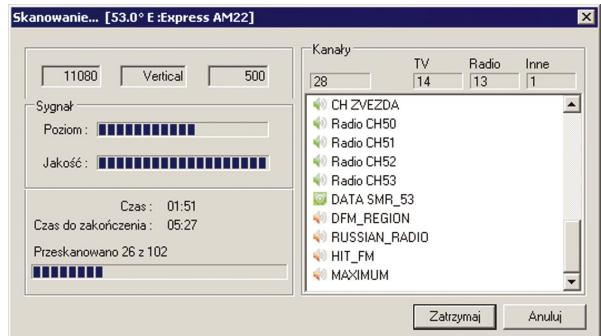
Skanowanie... [53.0° E :Express AM22]

11080 Vertical 500

Sygnał

Poziom :

Jakość :

Czas : 01:51

Czas do zakończenia : 05:27

Przeskanowano 26 z 102

Kanały

| | TV | Radio | Inne |
|---|---|---|---|
| 28 | 14 | 13 | 1 |

CH ZVEZDA
Radio CH50
Radio CH51
Radio CH52
Radio CH53
DATA SMR_53
DFM_REGION
RUSSIAN_RADIO
HIT_FM
MAXIMUM

Zatrzymaj
Anuluj